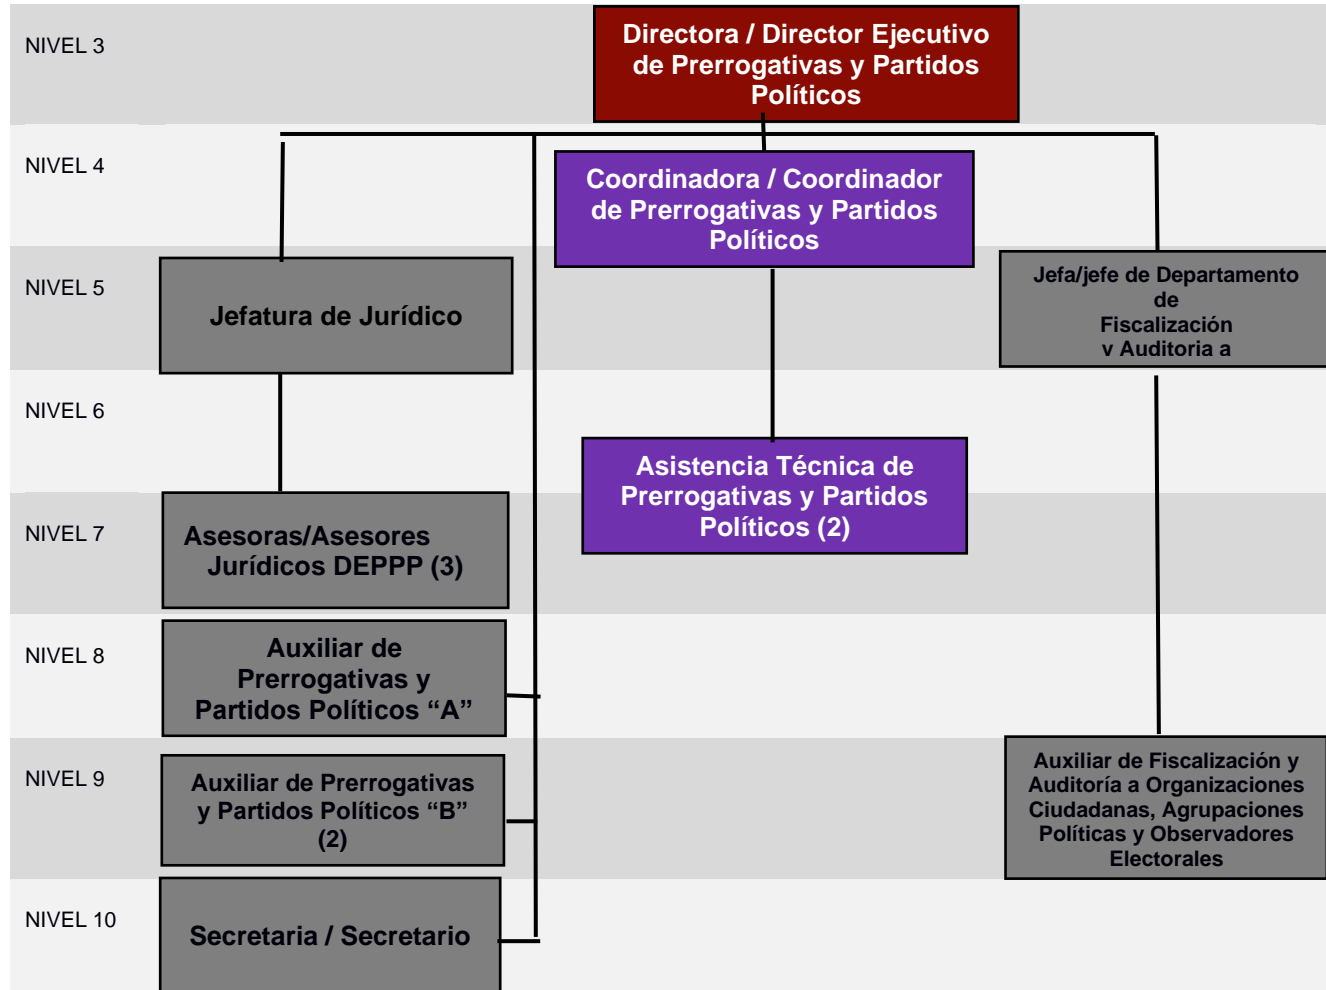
NIVEL 3

Directora / Director Ejecutivo de Prerrogativas y Partidos Políticos

NIVEL 4

Coordinadora / Coordinador de Prerrogativas y Partidos Políticos

NIVEL 5

Jefatura de Jurídico

Jefa/jefe de Departamento de Fiscalización y Auditoria a

NIVEL 6

Asistencia Técnica de Prerrogativas y Partidos Políticos (2)

NIVEL 7

Asesoras/Asesores Jurídicos DEPPP (3)

NIVEL 8

Auxiliar de Prerrogativas y Partidos Políticos “A”

NIVEL 9

Auxiliar de Prerrogativas y Partidos Políticos “B” (2)

Auxiliar de Fiscalización y Auditoría a Organizaciones Ciudadanas, Agrupaciones Políticas y Observadores Electorales

NIVEL 10

Secretaria / Secretario